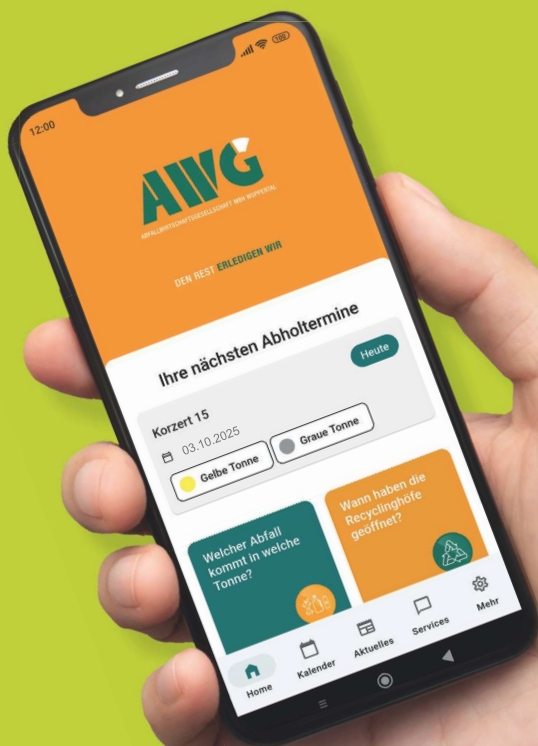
12:00

AWG
ABFALLWIRTSCHAFTSGESELLSCHAFT MBH WUPPERTAL

DEN REST ERLEDIGEN WIR

Ihre nächsten Abholtermine

Heute

Korzert 15

03.10.2025

Gelbe Tonne

Graue Tonne

Welcher Abfall kommt in welche Tonne?

Wann haben die Recyclinghöfe geöffnet?

Home

Kalender

Aktuelles

Services

Mehr